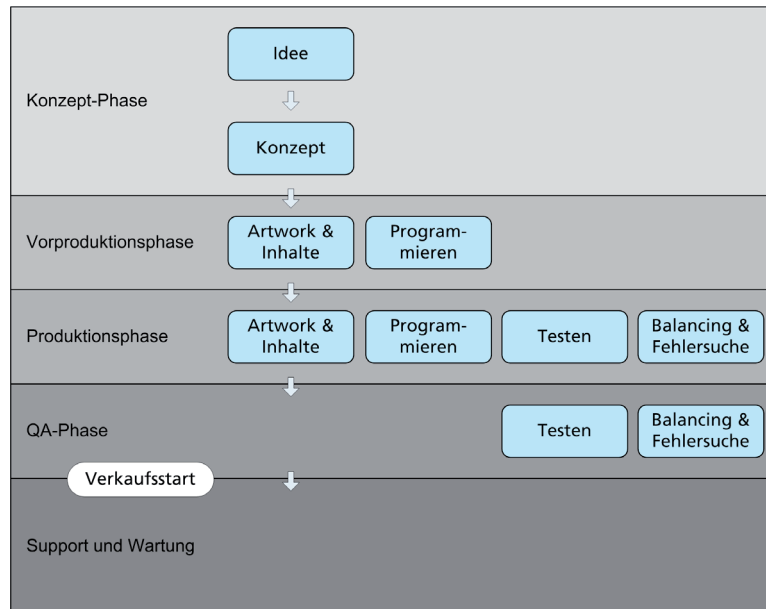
Konzept-Phase

Idee

Konzept

Vorproduktionsphase

Artwork & Inhalte

Programmieren

Produktionsphase

Artwork & Inhalte

Programmieren

Testen

Balancing & Fehlersuche

QA-Phase

Testen

Balancing & Fehlersuche

Verkaufsstart

Support und Wartung